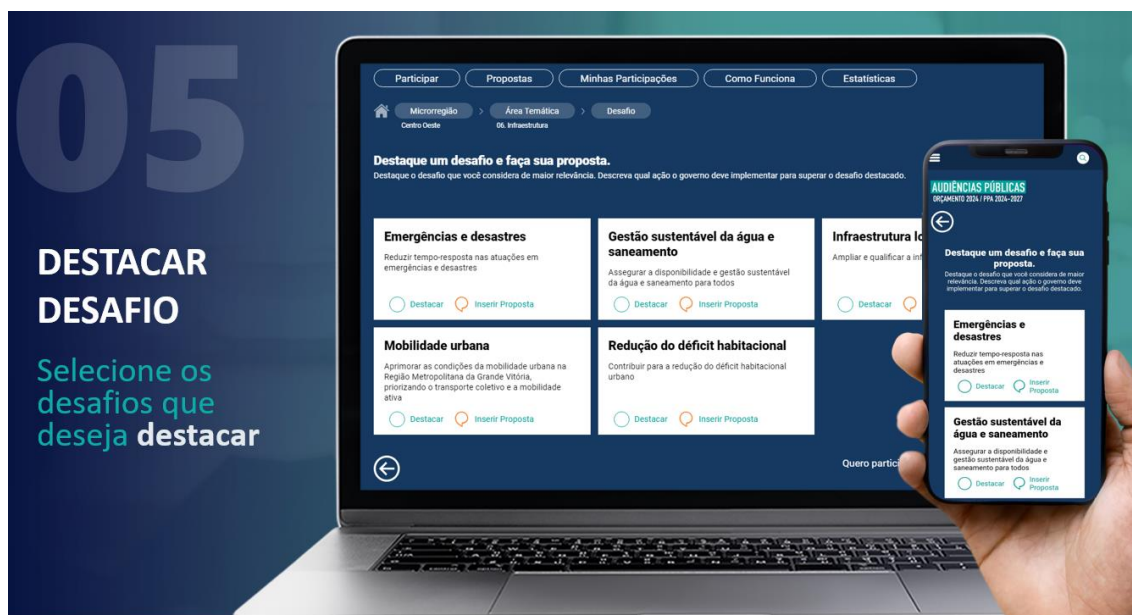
05

DESTACAR DESAFIO

Selecione os desafios que deseja destacar

Participar Propostas Minhas Participações Como Funciona Estatísticas

Microrregião Centro Oeste > Área Temática 06. Infraestrutura > Desafio

Destaque um desafio e faça sua proposta.
Destaque o desafio que você considera de maior relevância. Descreva qual ação o governo deve implementar para superar o desafio destacado.

Emergências e desastres
Reduzir tempo-resposta nas atuações em emergências e desastres
Destacar Inserir Proposta

Gestão sustentável da água e saneamento
Assegurar a disponibilidade e gestão sustentável da água e saneamento para todos
Destacar Inserir Proposta

Infraestrutura lo
Ampliar e qualificar a inf
Destacar

Mobilidade urbana
Aprimorar as condições da mobilidade urbana na Região Metropolitana da Grande Vitória, priorizando o transporte coletivo e a mobilidade ativa
Destacar Inserir Proposta

Redução do déficit habitacional
Contribuir para a redução do déficit habitacional urbano
Destacar Inserir Proposta

Quero partic

AUDIÊNCIAS PÚBLICAS
ORÇAMENTO 2024 / PPA 2024-2027

Destaque um desafio e faça sua proposta.
Destaque o desafio que você considera de maior relevância. Descreva qual ação o governo deve implementar para superar o desafio destacado.

Emergências e desastres
Reduzir tempo-resposta nas atuações em emergências e desastres
Destacar Inserir Proposta

Gestão sustentável da água e saneamento
Assegurar a disponibilidade e gestão sustentável da água e saneamento para todos
Destacar Inserir Proposta